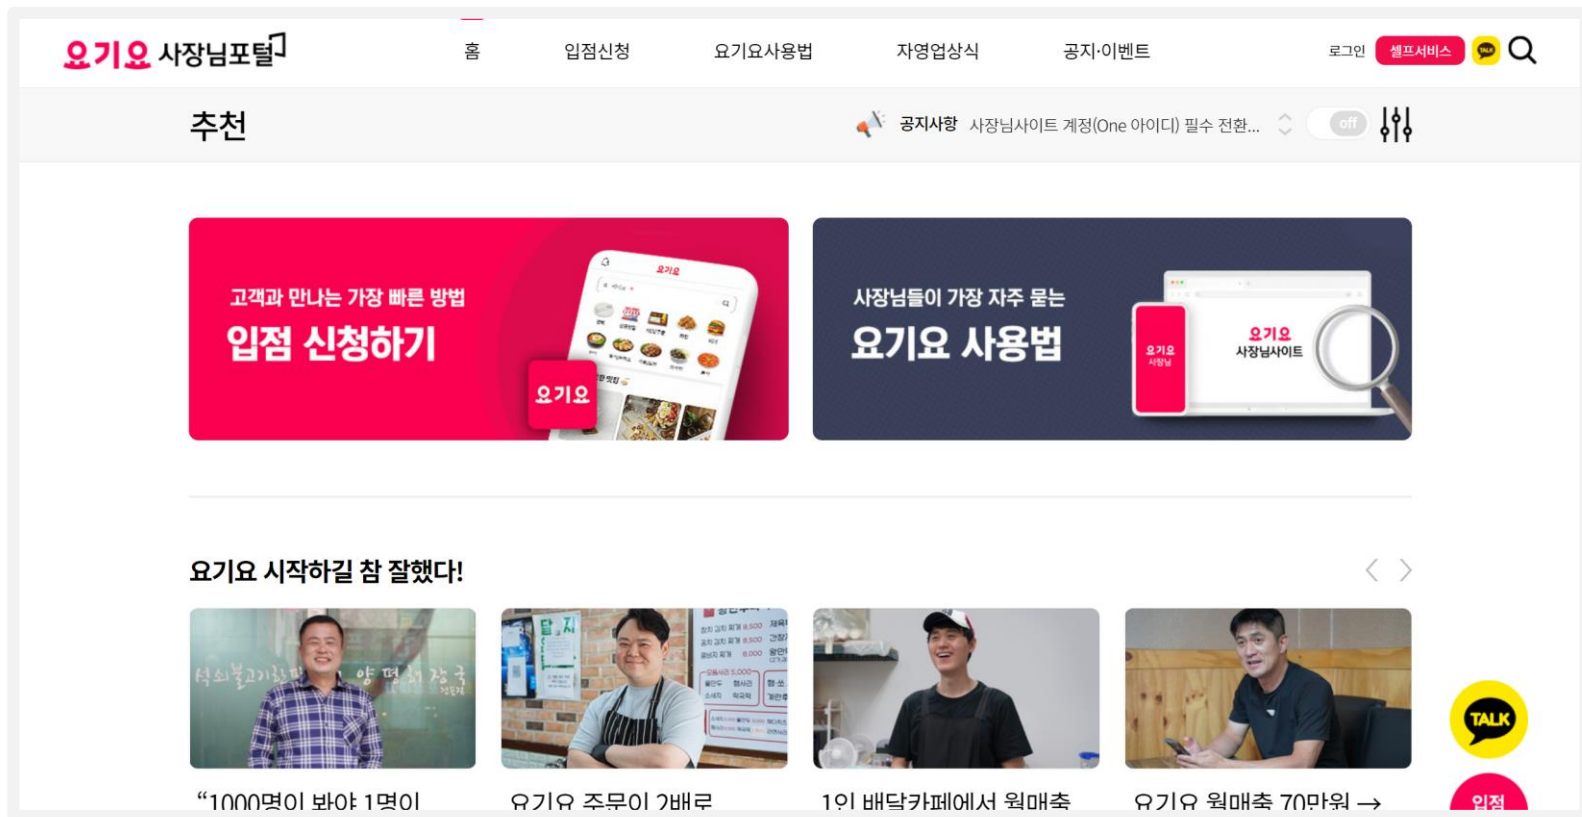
요기요 사장님포털

홈 입점신청 요기요사용법 자영업상식 공지·이벤트

로그인 셀프서비스 TALK

추천

공지사항 사장님사이트 계정(One 아이디) 필수 전환...

off

고객과 만나는 가장 빠른 방법
입점 신청하기

요기요

사장님들이 가장 자주 묻는
요기요 사용법

요기요 사장님사이트

요기요 시작하길 참 잘했다!

“1000명이 봐야 1명이

요기요 주문이 2배로

1인 배달카페에서 월매출

요기요 월매출 70만원 →

TALK

입점